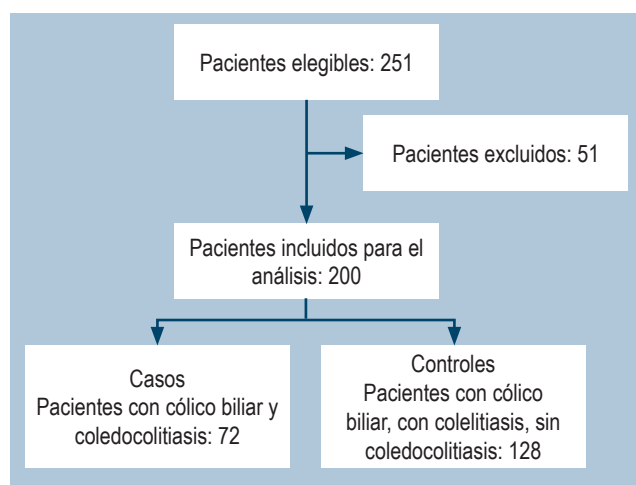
Pacientes elegibles: 251

Pacientes excluidos: 51

Pacientes incluidos para el análisis: 200

Casos
Pacientes con cólico biliar y coledocolitiasis: 72

Controles
Pacientes con cólico biliar, con colelitiasis, sin coledocolitiasis: 128